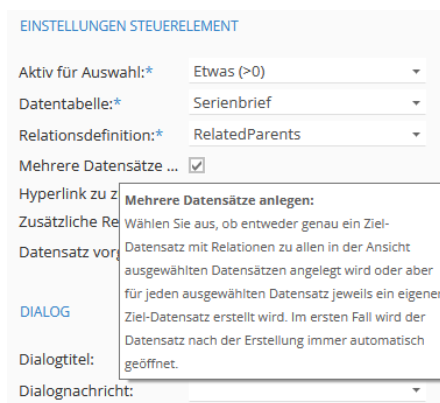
EINSTELLUNGEN STEUERELEMENT

Aktiv für Auswahl:* Etwas (>0)

Datentabelle:* Serienbrief

Relationsdefinition:* RelatedParents

Mehrere Datensätze ... ☑

Hyperlink zu z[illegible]

Zusätzliche Re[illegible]

Datensatz vor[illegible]

Mehrere Datensätze anlegen:
Wählen Sie aus, ob entweder genau ein Ziel-Datensatz mit Relationen zu allen in der Ansicht ausgewählten Datensätzen angelegt wird oder aber für jeden ausgewählten Datensatz jeweils ein eigener Ziel-Datensatz erstellt wird. Im ersten Fall wird der Datensatz nach der Erstellung immer automatisch geöffnet.

DIALOG

Dialogtitel:

Dialognachricht: